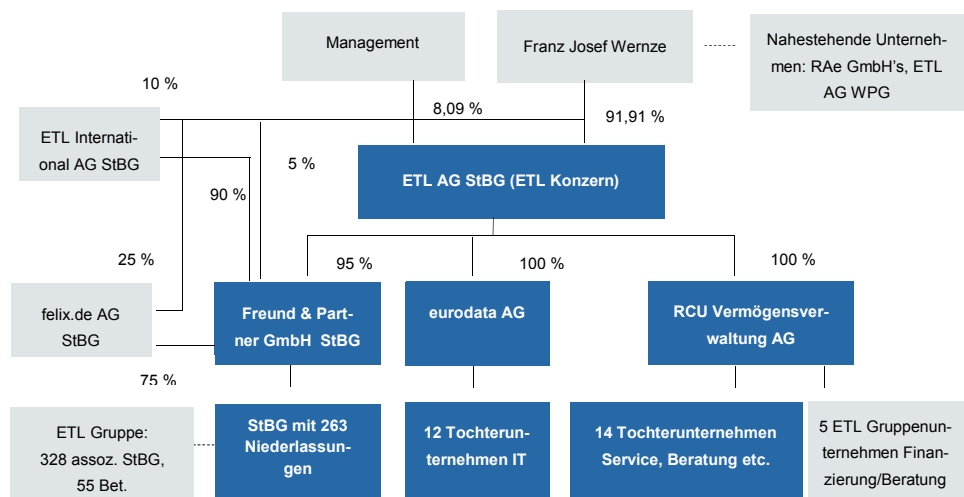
Management

Franz Josef Wernze

Nahestehende Unternehmen: RAe GmbH's, ETL AG WPG

10 %

8,09 %

91,91 %

ETL International AG StBG

5 %

90 %

ETL AG StBG (ETL Konzern)

25 %

95 %

100 %

100 %

felix.de AG StBG

Freund & Partner GmbH StBG

eurodata AG

RCU Vermögensverwaltung AG

75 %

ETL Gruppe: 328 assoz. StBG, 55 Bet.

StBG mit 263 Niederlassungen

12 Tochterunternehmen IT

14 Tochterunternehmen Service, Beratung etc.

5 ETL Gruppenunternehmen Finanzierung/Beratung